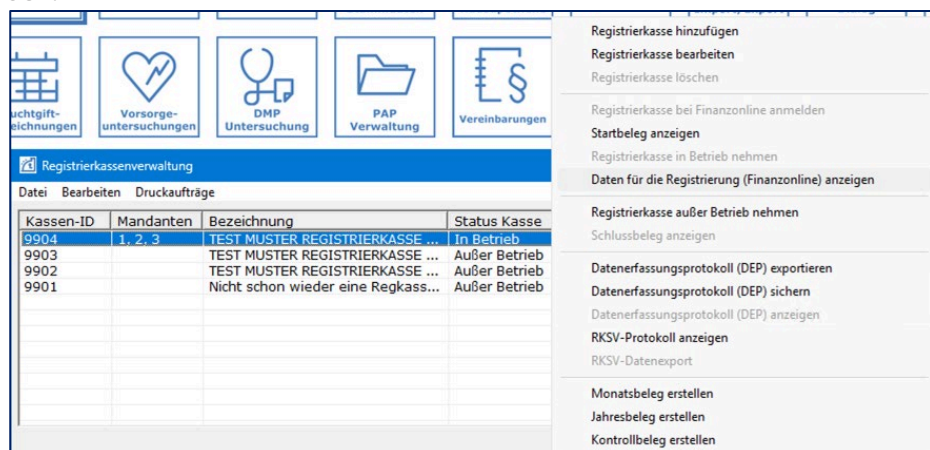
uchtgift-
eichnungen

Vorsorge-
untersuchungen

DMP
Untersuchung

PAP
Verwaltung

Vereinbarungen

Registrierkassenverwaltung

Datei Bearbeiten Druckaufträge

| Kassen-ID | Mandanten | Bezeichnung | Status Kasse |
|---|---|---|---|
| 9904 | 1, 2, 3 | TEST MUSTER REGISTRIERKASSE ... | In Betrieb |
| 9903 | | TEST MUSTER REGISTRIERKASSE ... | Außer Betrieb |
| 9902 | | TEST MUSTER REGISTRIERKASSE ... | Außer Betrieb |
| 9901 | | Nicht schon wieder eine Regkass... | Außer Betrieb |

Registrierkasse hinzufügen
Registrierkasse bearbeiten
Registrierkasse löschen
Registrierkasse bei Finanzonline anmelden
Startbeleg anzeigen
Registrierkasse in Betrieb nehmen
Daten für die Registrierung (Finanzonline) anzeigen
Registrierkasse außer Betrieb nehmen
Schlussbeleg anzeigen
Datenerfassungsprotokoll (DEP) exportieren
Datenerfassungsprotokoll (DEP) sichern
Datenerfassungsprotokoll (DEP) anzeigen
RKSV-Protokoll anzeigen
RKSV-Datenexport
Monatsbeleg erstellen
Jahresbeleg erstellen
Kontrollbeleg erstellen